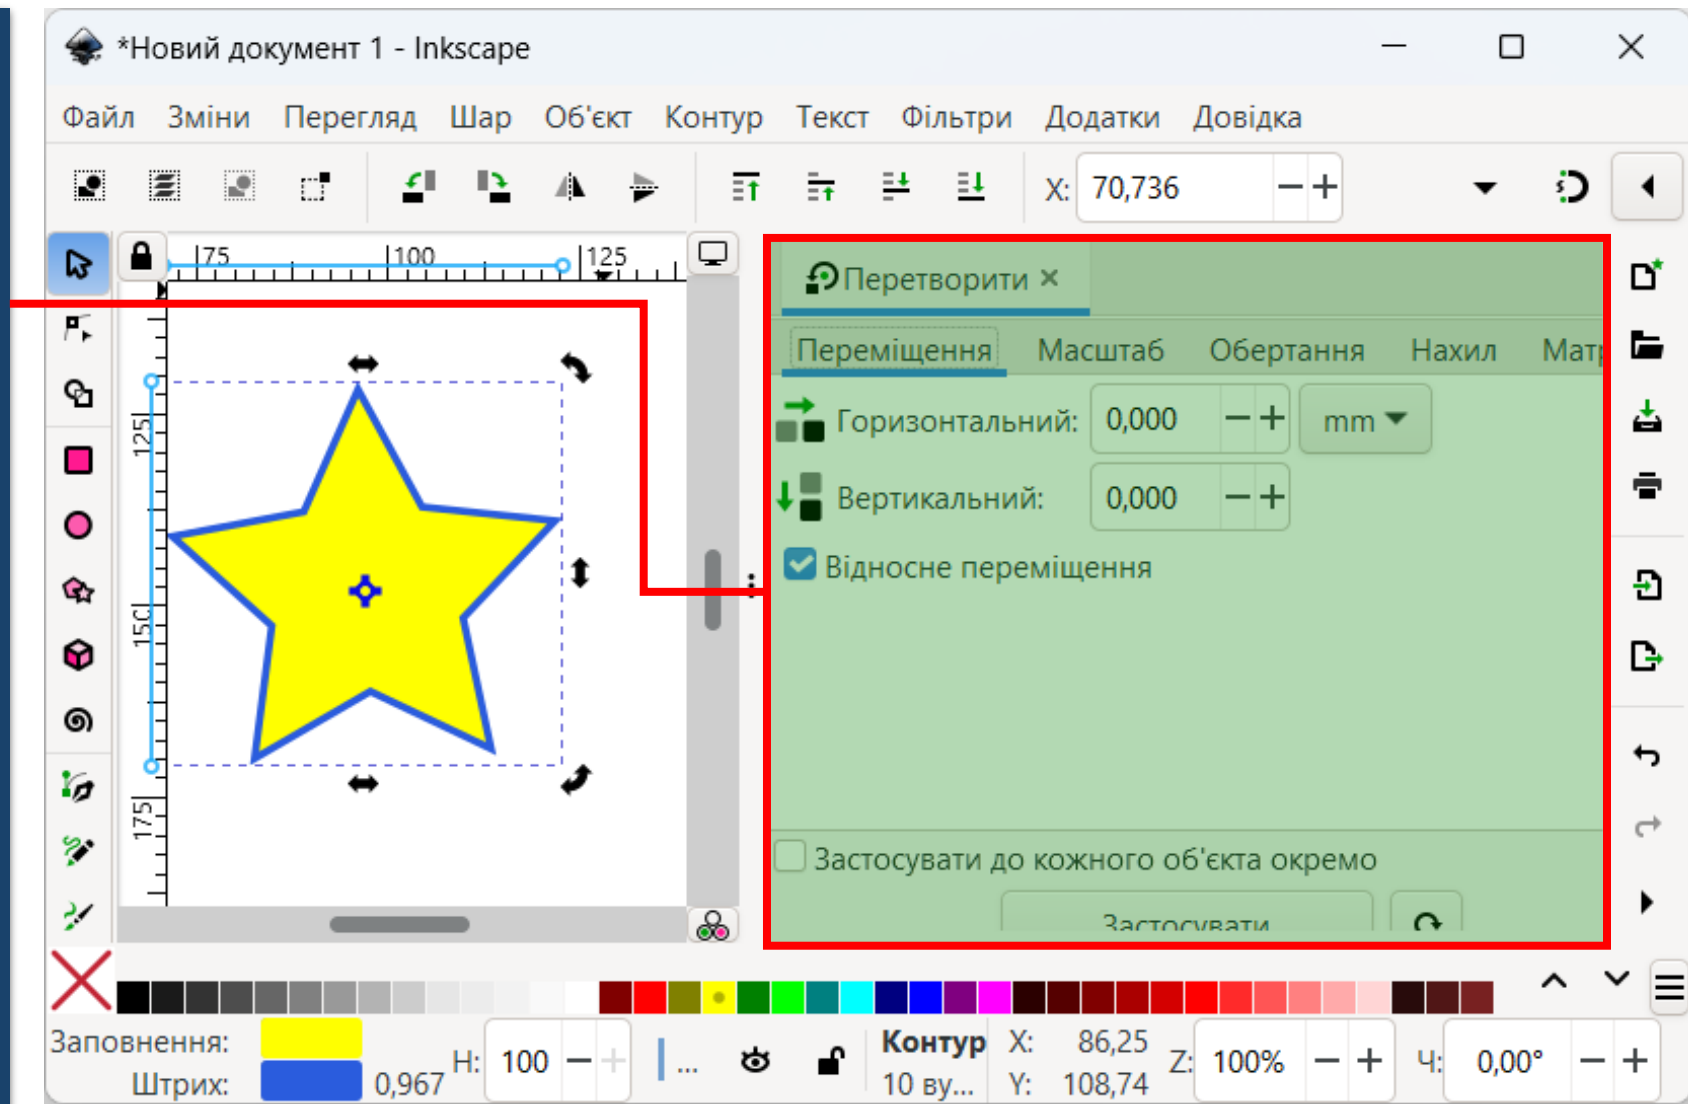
*Новий документ 1 - Inkscape

Файл Зміни Перегляд Шар Об'єкт Контур Текст Фільтри Додатки Довідка

X: 70,736 − +

75 100 125

125 150 175

Перетворити ×

Переміщення Масштаб Обертання Нахил Мат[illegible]

Горизонтальний: 0,000 − + mm

Вертикальний: 0,000 − +

Відносне переміщення

Застосувати до кожного об'єкта окремо

Застосувати

Заповнення:
Штрих: 0,967

H: 100 − +

Контур
10 ву...

X: 86,25
Y: 108,74

Z: 100% − +

Ч: 0,00° − +